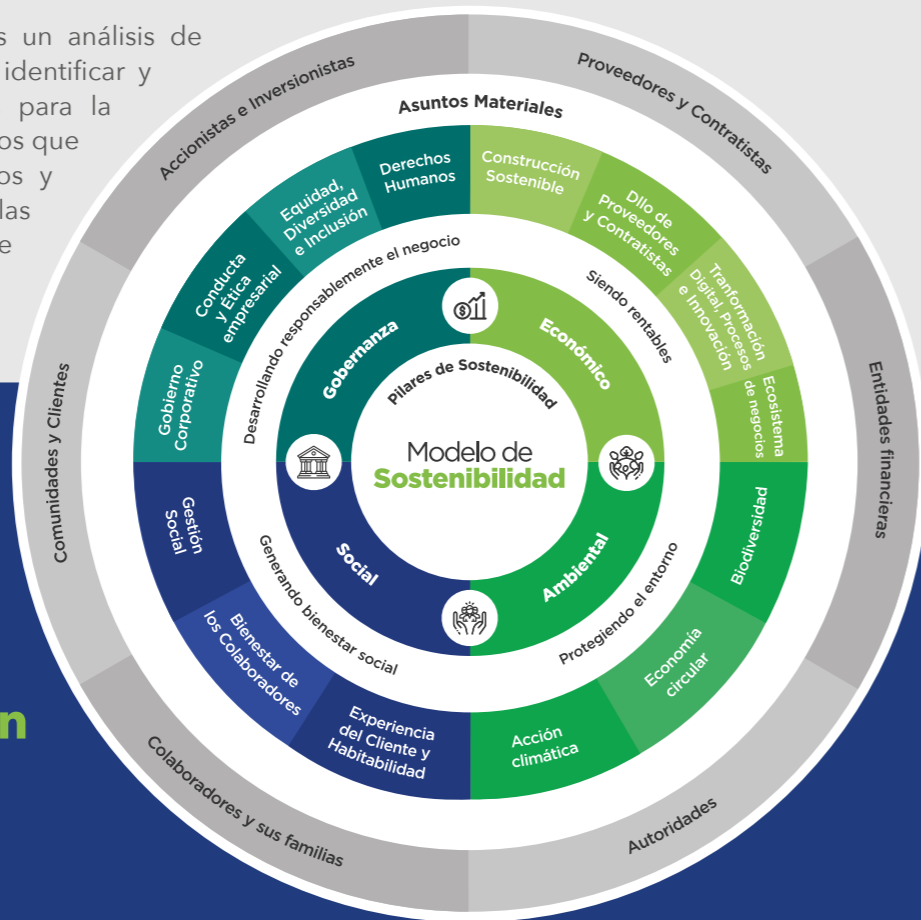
s un análisis de identificar y para la os que os y las e

n

Accionistas e Inversionistas

Proveedores y Contratistas

Entidades financieras

Autoridades

Colaboradores y sus familias

Comunidades y Clientes

Asuntos Materiales

Derechos Humanos

Equidad, Diversidad e Inclusión

Conducta y Ética empresarial

Gobierno Corporativo

Construcción Sostenible

Dllo de Proveedores y Contratistas

Tranformación Digital, Procesos e Innovación

Ecosistema de negocios

Biodiversidad

Economía circular

Acción climática

Experiencia del Cliente y Habitabilidad

Bienestar de los Colaboradores

Gestión Social

Desarrollando responsablemente el negocio

Siendo rentables

Protegiendo el entorno

Generando bienestar social

Gobernanza

Económico

Ambiental

Social

Pilares de Sostenibilidad

Modelo de Sostenibilidad